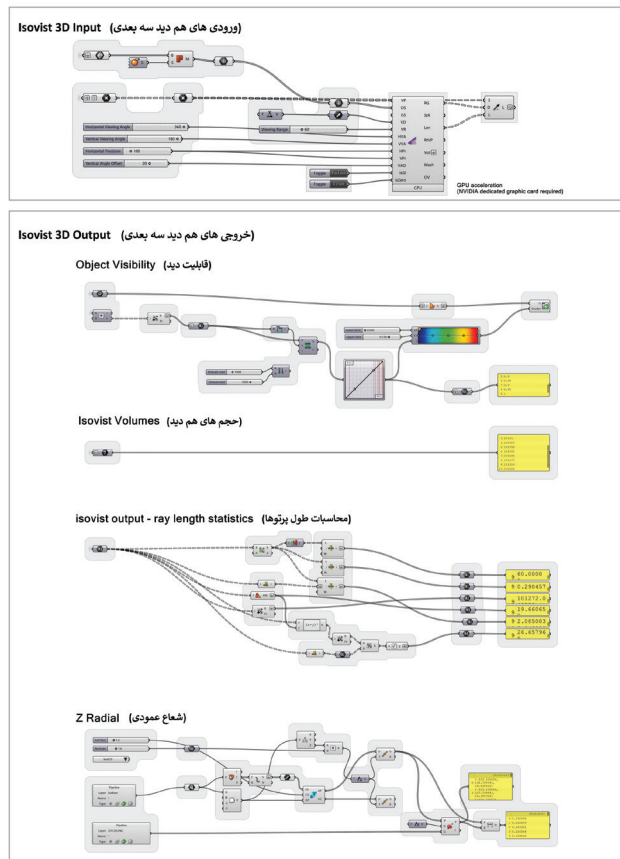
Isovist 3D Input (ورودی های هم دید سه بعدی)

Horizontal Viewing Angle 360
Vertical Viewing Angle 180
Horizontal Precision 180
Vertical Angle Offset 20
Viewing Range 60

VP
DS
SS
VD
MS
HVA
VVA
HPr
VPr
VAO
SGD
SGRes
CPU

RG
SiA
Lsr
RmP
Vol
Mesh
OV

Toggle
Toggle

GPU acceleration
(NVIDIA dedicated graphic card required)

Isovist 3D Output (خروجی های هم دید سه بعدی)

Object Visibility (قابلیت دید)

Isovist Volumes (حجم های هم دید)

isovist output - ray length statistics (محاسبات طول پرتوها)

60.0000
0.290457
101272.0
19.66065
2.085003
26.65796

Z Radial (شعاع عمودی)

Pipeline
Pipeline